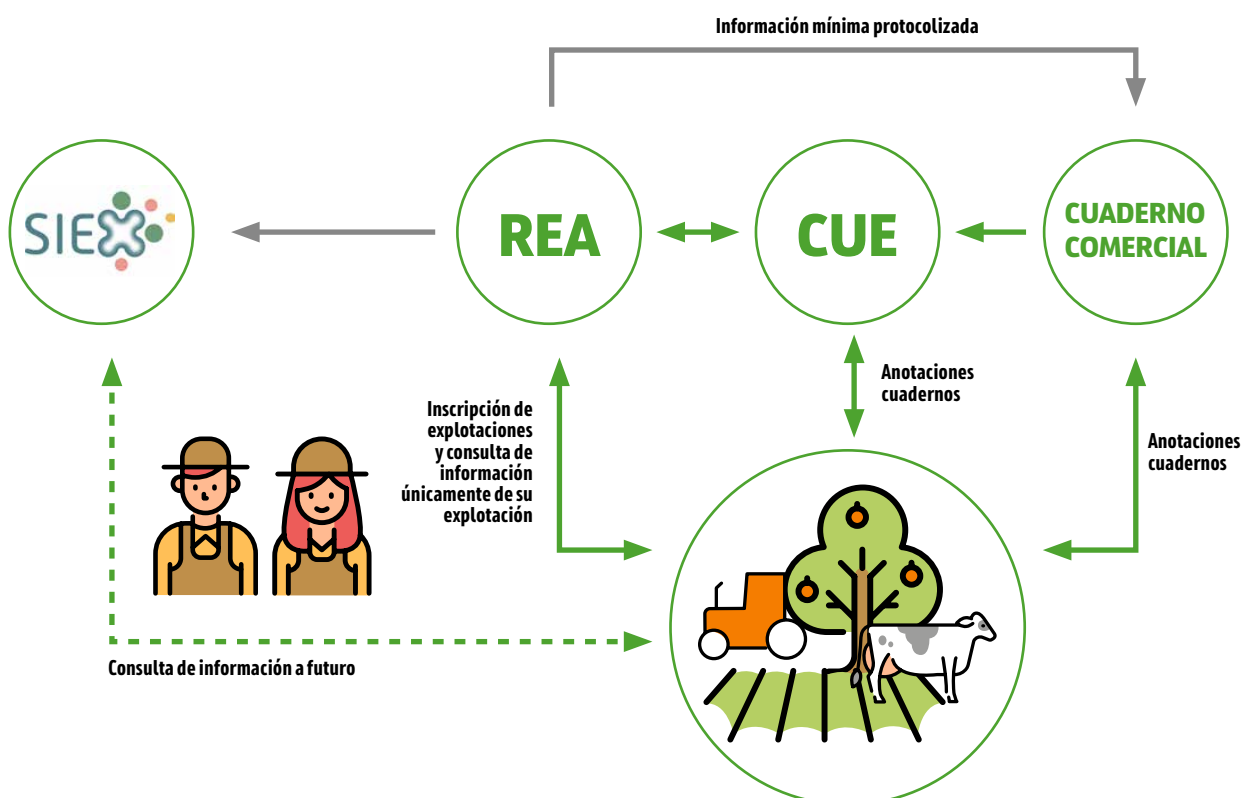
Información mínima protocolizada

SIEX

REA

CUE

CUADERNO COMERCIAL

Inscripción de explotaciones y consulta de información únicamente de su explotación

Anotaciones cuadernos

Anotaciones cuadernos

Consulta de información a futuro